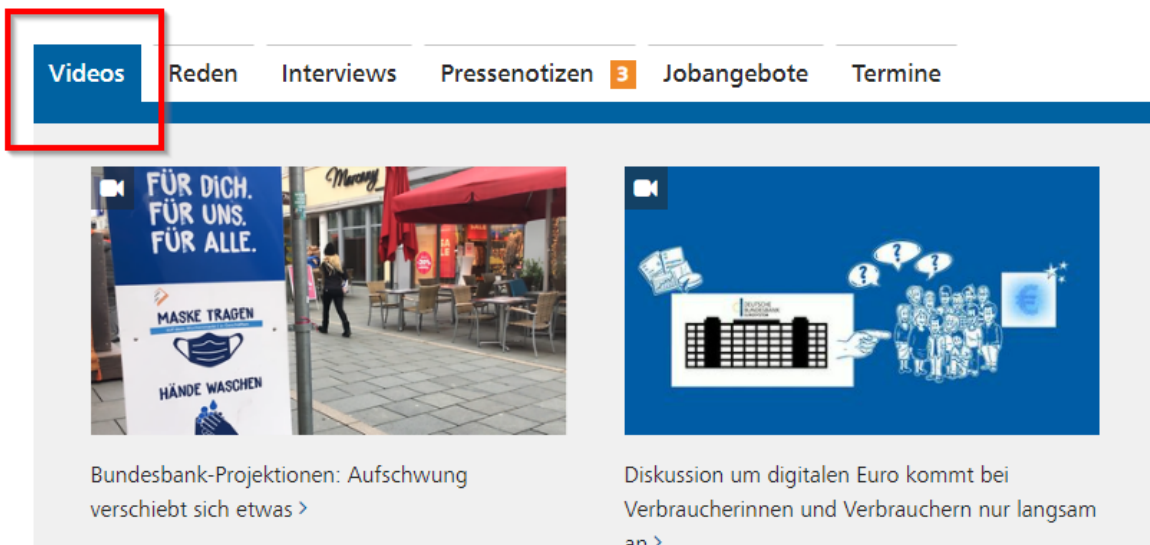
Videos Reden Interviews Pressenotizen 3 Jobangebote Termine

FÜR DICH. FÜR UNS. FÜR ALLE.

MASKE TRAGEN

HÄNDE WASCHEN

Marcney

DEUTSCHE BUNDESBANK

Bundesbank-Projektionen: Aufschwung verschiebt sich etwas >

Diskussion um digitalen Euro kommt bei Verbraucherinnen und Verbrauchern nur langsam an >